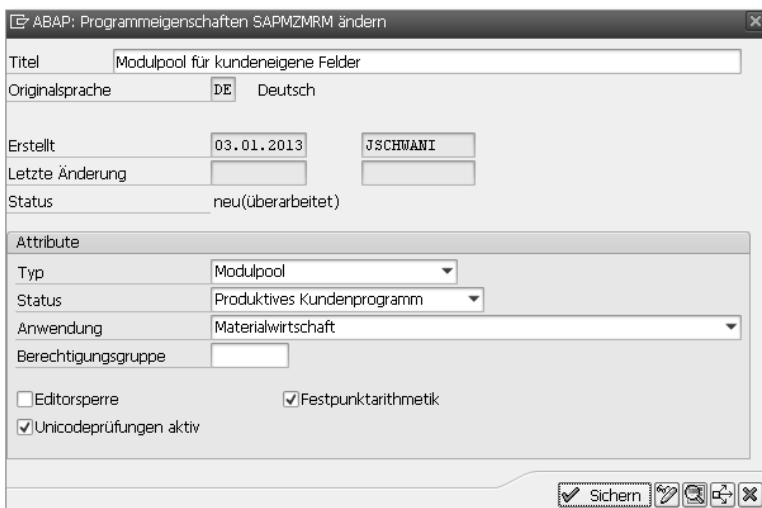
ABAP: Programmeigenschaften SAPMZMRM ändern

Titel Modulpool für kundeneigene Felder

Originalsprache DE Deutsch

Erstellt 03.01.2013 JSCHWANI

Letzte Änderung

Status neu(überarbeitet)

Attribute

Typ Modulpool

Status Produktives Kundenprogramm

Anwendung Materialwirtschaft

Berechtigungsgruppe

Editorsperre

Festpunktarithmetik

Unicodeprüfungen aktiv

Sichern